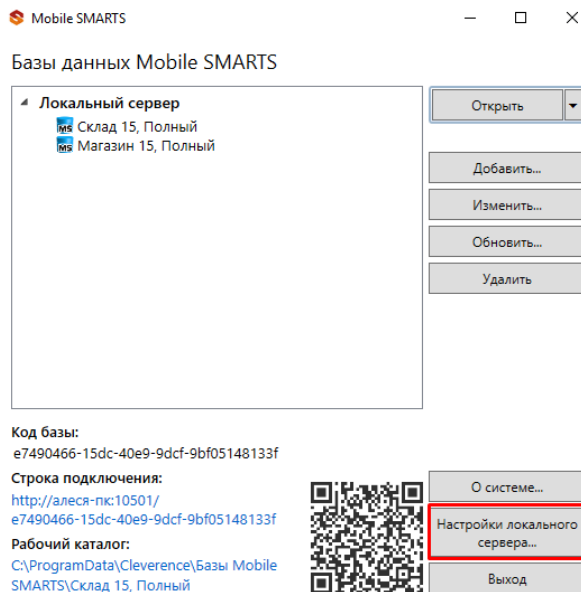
Mobile SMARTS

Базы данных Mobile SMARTS

Локальный сервер
Склад 15, Полный
Магазин 15, Полный

Открыть
Добавить...
Изменить...
Обновить...
Удалить

Код базы:
e7490466-15dc-40e9-9dcf-9bf05148133f

Строка подключения:
http://алеся-пк:10501/e7490466-15dc-40e9-9dcf-9bf05148133f

Рабочий каталог:
C:\ProgramData\Cleverence\Базы Mobile SMARTS\Склад 15, Полный

О системе...
Настройки локального сервера...
Выход